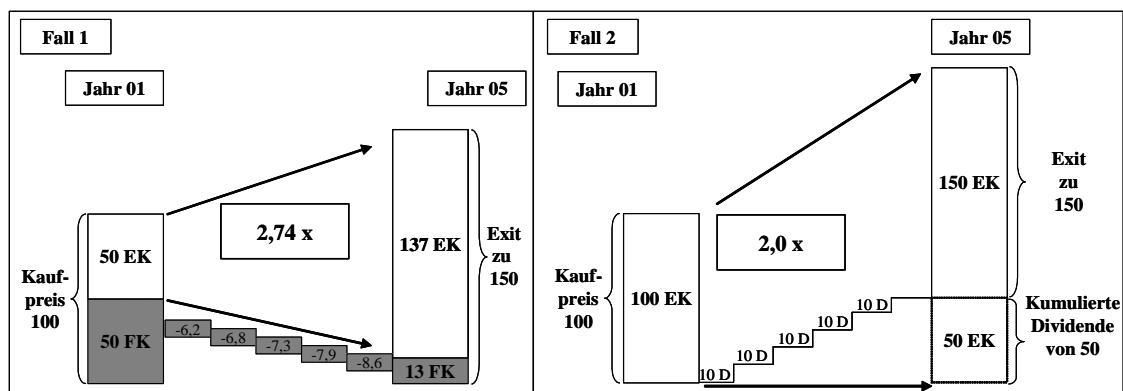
Fall 1

Jahr 01

Jahr 05

50 EK

2,74 x

137 EK

Exit zu 150

Kaufpreis 100

50 FK

-6,2

-6,8

-7,3

-7,9

-8,6

13 FK

Fall 2

Jahr 05

Jahr 01

150 EK

Exit zu 150

2,0 x

Kaufpreis 100

100 EK

10 D

10 D

10 D

10 D

10 D

Kumulierte Dividende von 50

50 EK